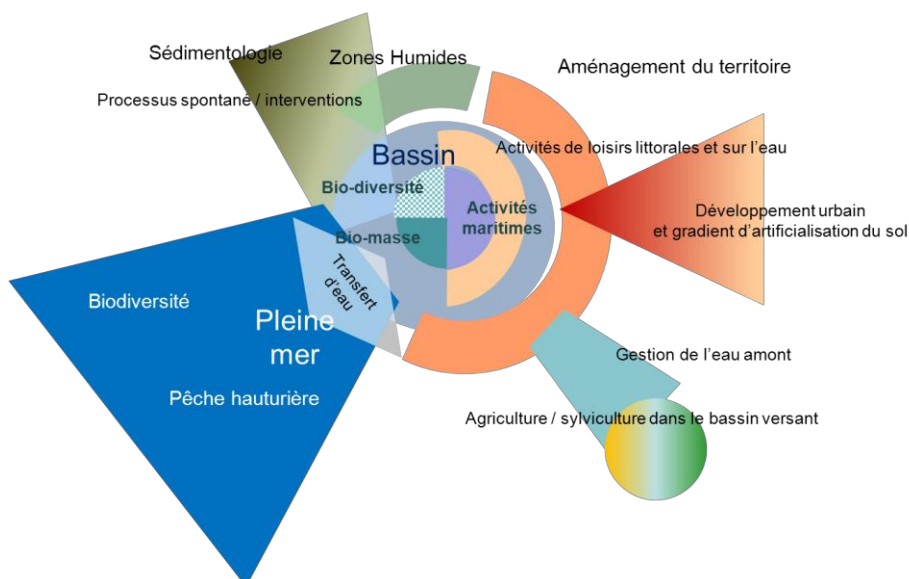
Sédimentologie

Zones Humides

Aménagement du territoire

Processus spontané / interventions

Bassin

Activités de loisirs littorales et sur l'eau

Bio-diversité

Activités maritimes

Développement urbain et gradient d'artificialisation du sol

Bio-masse

Transfert d'eau

Biodiversité

Pleine mer

Gestion de l'eau amont

Pêche hauturière

Agriculture / sylviculture dans le bassin versant